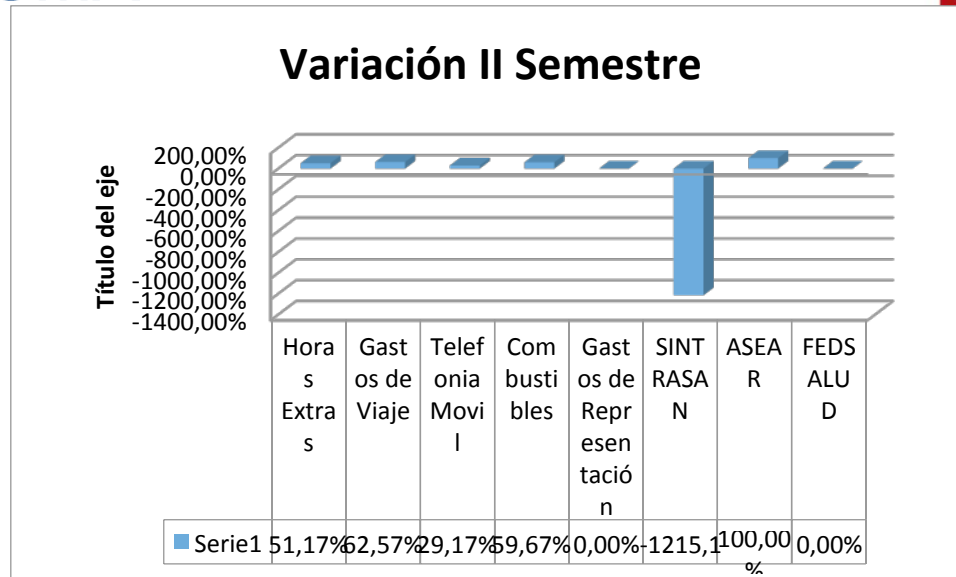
Variación II Semestre

Título del eje

200,00%
0,00%
-200,00%
-400,00%
-600,00%
-800,00%
-1000,00%
-1200,00%
-1400,00%

| | Horas Extras | Gastos de Viaje | Telefonia Movil | Combustibles | Gastos de Representación | SINTRASAN | ASEAR | FEDSALUD |
|---|---|---|---|---|---|---|---|---|
| Serie1 | 51,17% | 62,57% | 29,17% | 59,67% | 0,00% | -1215,1 | 100,00% | 0,00% |